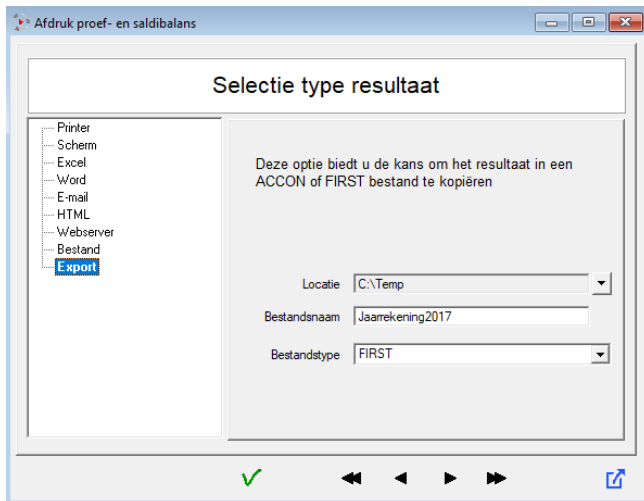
Afdruk proef- en saldibalans

Selectie type resultaat

Printer
Scherm
Excel
Word
E-mail
HTML
Webserver
Bestand
Export

Deze optie biedt u de kans om het resultaat in een ACCON of FIRST bestand te kopiëren

Locatie C:\Temp

Bestandsnaam Jaarrekening2017

Bestandstype FIRST